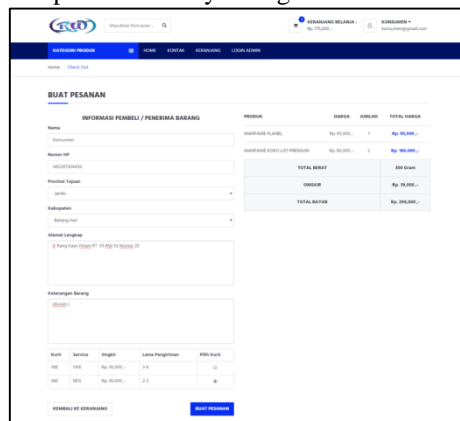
Masukkan Pencarian ...

KERANJANG BELANJA - Rp. 175,000,-

KONSUMEN
konsumen@gmail.com

KATEGORI PRODUK
HOME
KONTAK
KERANJANG
LOGIN ADMIN

Home / Check Out

BUAT PESANAN

INFORMASI PEMBELI / PENERIMA BARANG

Nama
Konsumen

Nomor HP
085287309450

Provinsi Tujuan
Jambi

Kabupaten
Batang Hari

Alamat Lengkap
Jl. Pang Kayo Hitam RT. 09 RW 03 Nomor 35

Keterangan Barang
Ukuran L

| Kurir | Service | Ongkir | Lama Pengiriman | Pilih Kurir |
|---|---|---|---|---|
| JNE | OKE | Rp. 30,000,- | 3-6 | |
| JNE | REG | Rp. 30,000,- | 2-3 | |

KEMBALI KE KERANJANG
BUAT PESANAN

| PRODUK | HARGA | JUMLAH | TOTAL HARGA |
|---|---|---|---|
| KEMEJA FLANEL | Rp. 95,000,- | 1 | Rp. 95,000,- |
| KEMEJA KOKO LIST PREMIUM | Rp. 80,000,- | 2 | Rp. 160,000,- |
| TOTAL BERAT | | | 300 Gram |
| ONGKIR | | | Rp. 30,000,- |
| TOTAL BAYAR | | | Rp. 290,000,- |